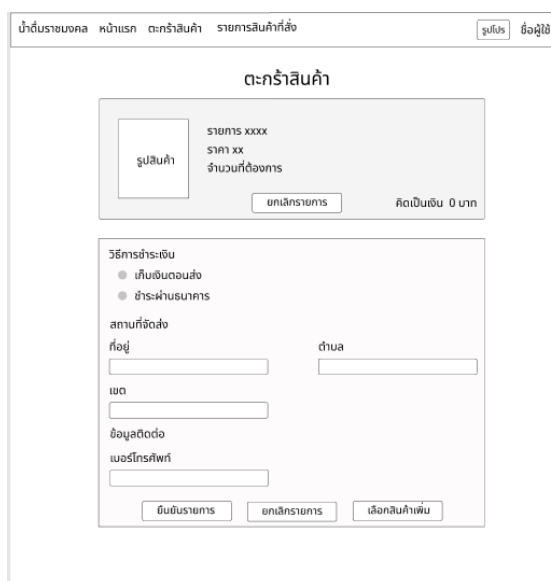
น้ำดื่มราชมงคล หน้าแรก ตะกร้าสินค้า รายการสินค้าที่สั่ง

รูปโปร ชื่อผู้ใช้

ตะกร้าสินค้า

รูปสินค้า

รายการ xxxx
ราคา xx
จำนวนที่ต้องการ

ยกเลิกรายการ

คิดเป็นเงิน 0 บาท

วิธีการชำระเงิน
เก็บเงินตอนส่ง
ชำระผ่านธนาคาร

สถานที่จัดส่ง

ที่อยู่

ตำบล

เขต

ข้อมูลติดต่อ

เบอร์โทรศัพท์

ยืนยันรายการ

ยกเลิกรายการ

เลือกสินค้าเพิ่ม